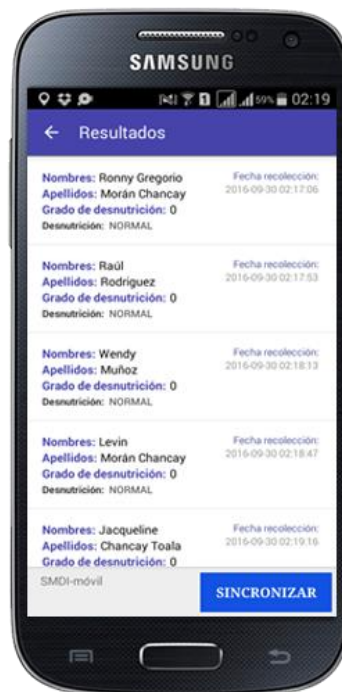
SAMSUNG

59% 02:19

← Resultados

Nombres: Ronny Gregorio
Apellidos: Morán Chancay
Grado de desnutrición: 0
Desnutrición: NORMAL

Fecha recolección:
2016-09-30 02:17:06

Nombres: Raúl
Apellidos: Rodriguez
Grado de desnutrición: 0
Desnutrición: NORMAL

Fecha recolección:
2016-09-30 02:17:53

Nombres: Wendy
Apellidos: Muñoz
Grado de desnutrición: 0
Desnutrición: NORMAL

Fecha recolección:
2016-09-30 02:18:13

Nombres: Levin
Apellidos: Morán Chancay
Grado de desnutrición: 0
Desnutrición: NORMAL

Fecha recolección:
2016-09-30 02:18:47

Nombres: Jacqueline
Apellidos: Chancay Toala
Grado de desnutrición: 0

Fecha recolección:
2016-09-30 02:19:16

SMDI-móvil

SINCRONIZAR